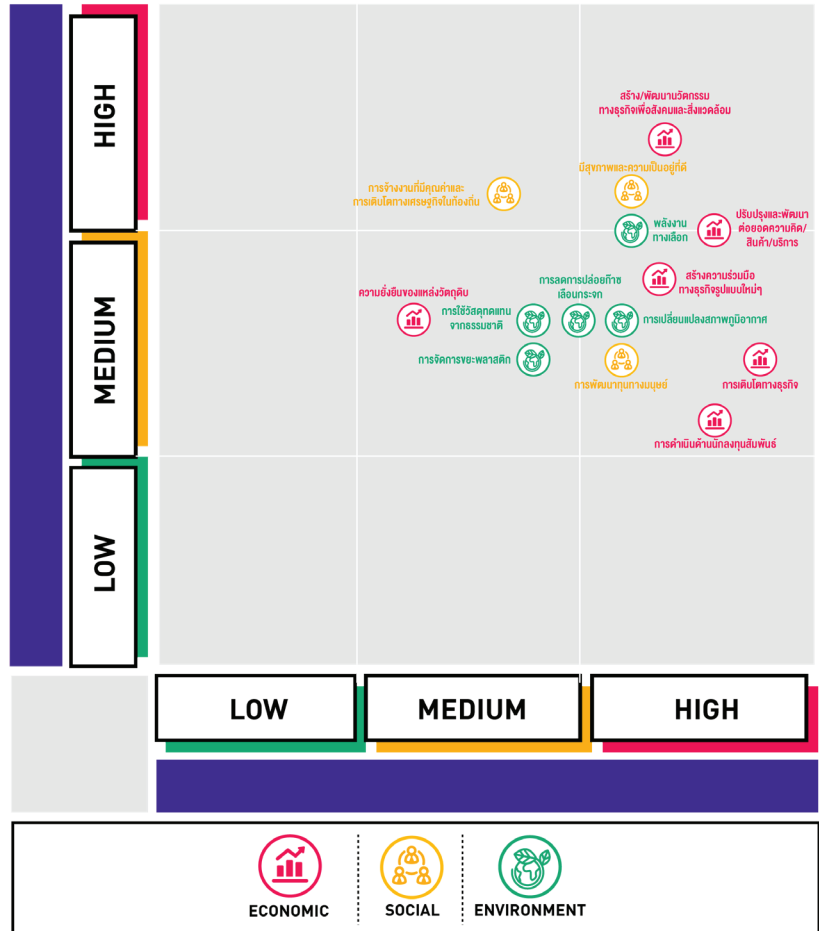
HIGH

MEDIUM

LOW

สร้าง/พัฒนานวัตกรรม ทางธุรกิจเพื่อสังคมและสิ่งแวดล้อม

มีสุขภาพและความเป็นอยู่ที่ดี

การจ้างงานที่มีคุณค่าและ การเติบโตทางเศรษฐกิจในท้องถิ่น

พลังงาน ทางเลือก

ปรับปรุงและพัฒนา ต่อยอดความคิด/ สินค้า/บริการ

สร้างความร่วมมือ ทางธุรกิจรูปแบบใหม่ๆ

การลดการปล่อยก๊าซ เรือนกระจก

ความยั่งยืนของแหล่งวัตถุดิบ

การใช้วัสดุทดแทน จากธรรมชาติ

การเปลี่ยนแปลงสภาพภูมิอากาศ

การจัดการขยะพลาสติก

การพัฒนาทุนทางมนุษย์

การเติบโตทางธุรกิจ

การดำเนินด้านนักลงทุนสัมพันธ์

LOW

MEDIUM

HIGH

ECONOMIC

SOCIAL

ENVIRONMENT